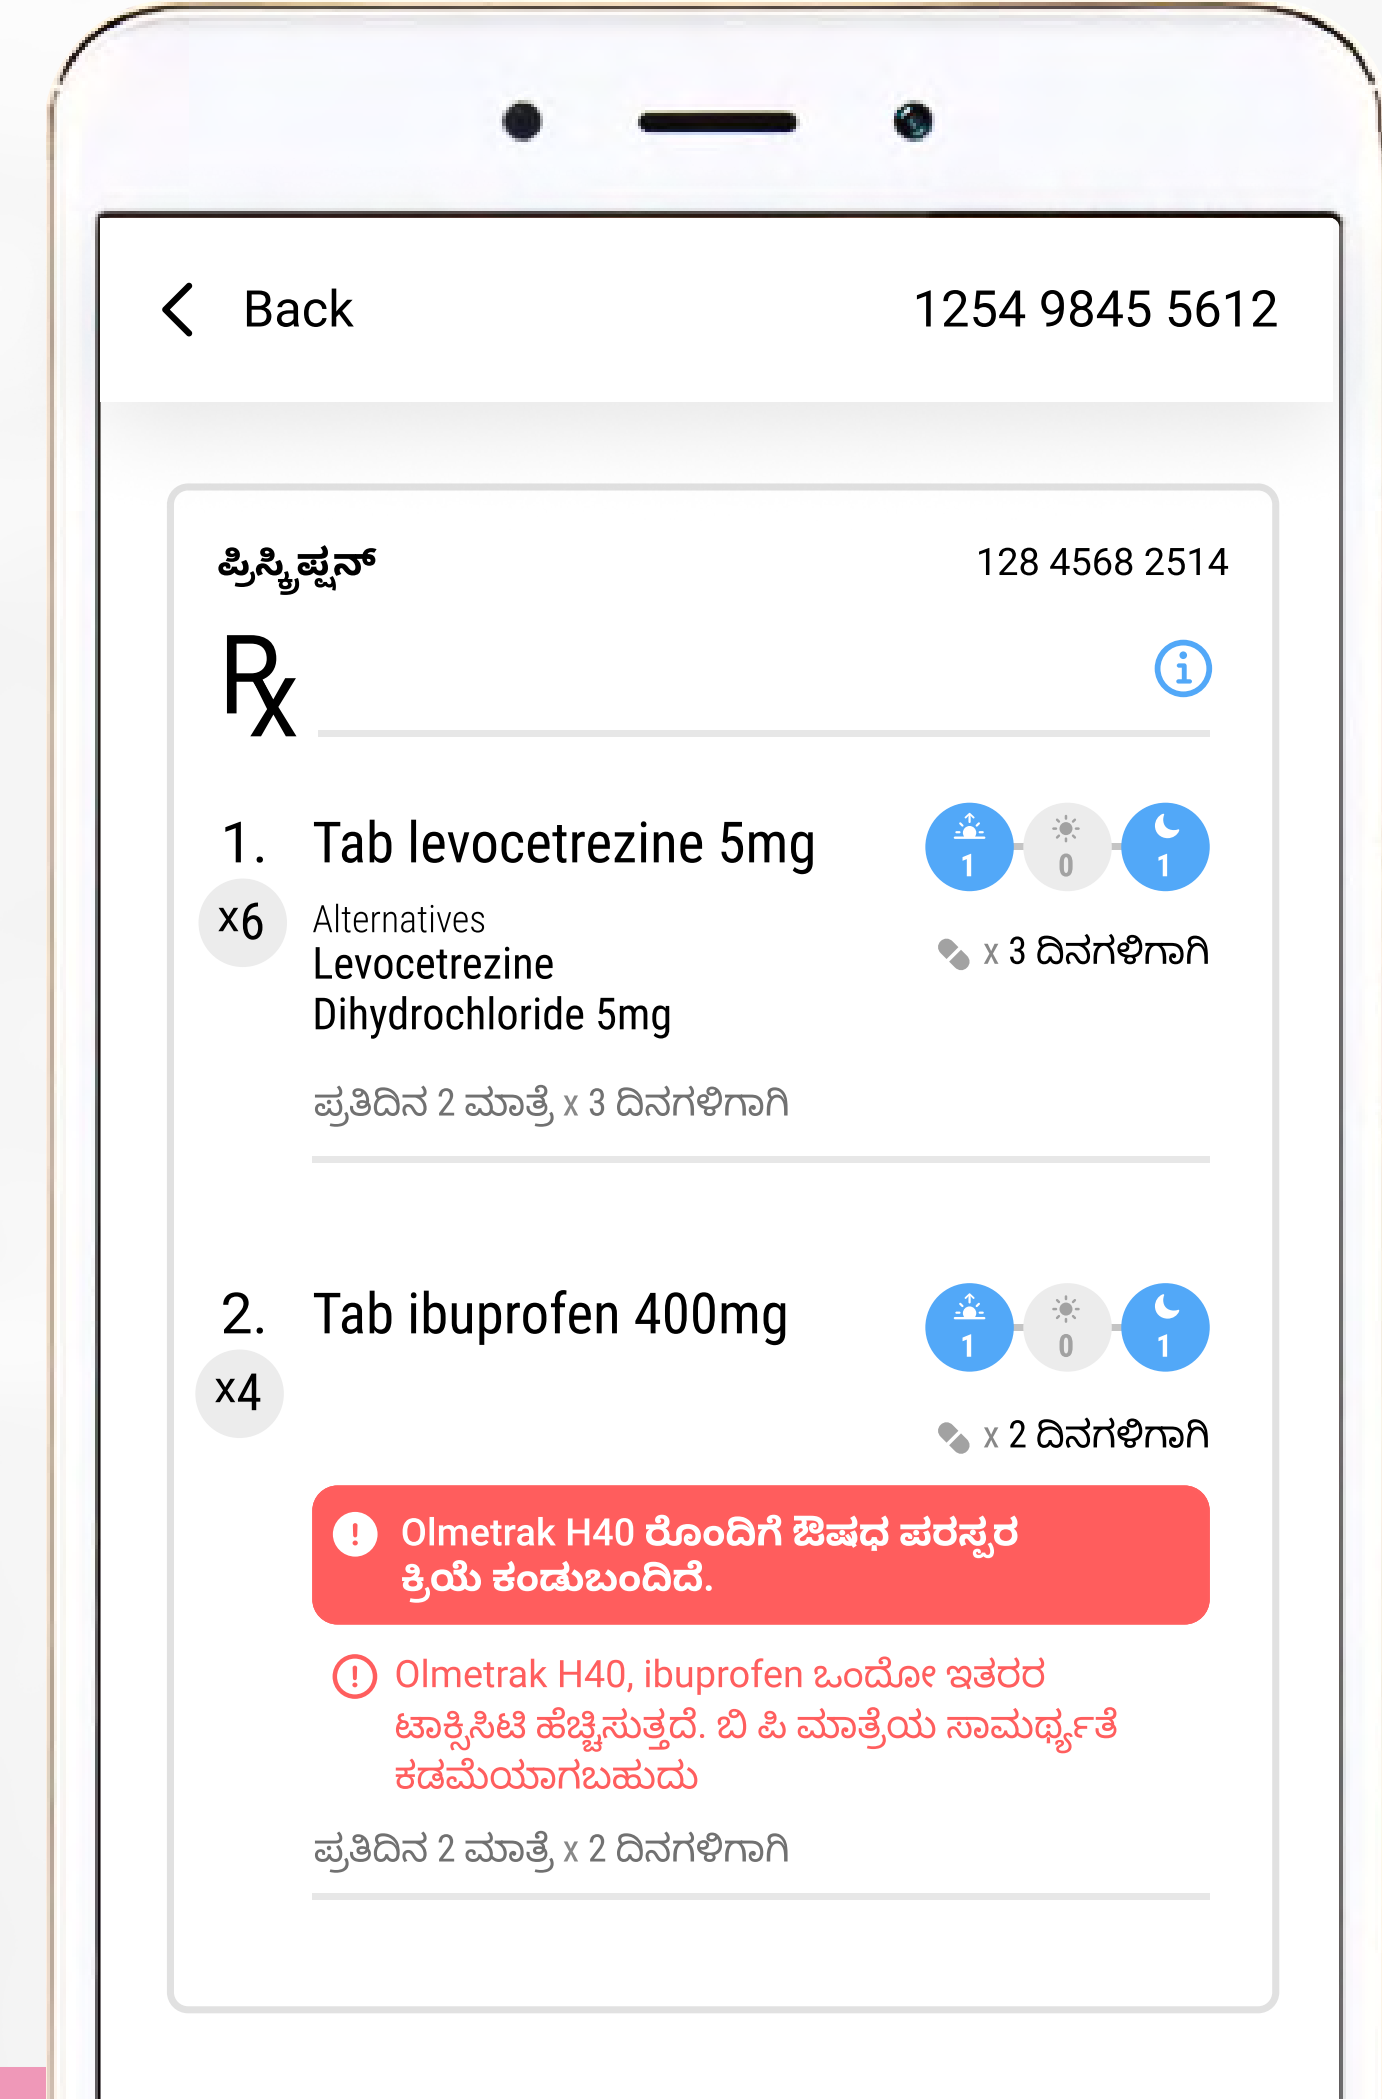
Back

1254 9845 5612

ಪ್ರಿಸ್ಕ್ರಿಪ್ಷನ್

128 4568 2514

Rx

1. Tab levocetrezine 5mg

x6

Alternatives
Levocetrezine Dihydrochloride 5mg

1 0 1

x 3 ದಿನಗಳಿಗಾಗಿ

ಪ್ರತಿದಿನ 2 ಮಾತ್ರೆ x 3 ದಿನಗಳಿಗಾಗಿ

2. Tab ibuprofen 400mg

x4

1 0 1

x 2 ದಿನಗಳಿಗಾಗಿ

Olmetrak H40 ರೊಂದಿಗೆ ಔಷಧ ಪರಸ್ಪರ ಕ್ರಿಯೆ ಕಂಡುಬಂದಿದೆ.

Olmetrak H40, ibuprofen ಒಂದೋ ಇತರರ ಟಾಕ್ಸಿಸಿಟಿ ಹೆಚ್ಚಿಸುತ್ತದೆ. ಬಿ ಪಿ ಮಾತ್ರೆಯ ಸಾಮರ್ಥ್ಯತೆ ಕಡಮೆಯಾಗಬಹುದು

ಪ್ರತಿದಿನ 2 ಮಾತ್ರೆ x 2 ದಿನಗಳಿಗಾಗಿ